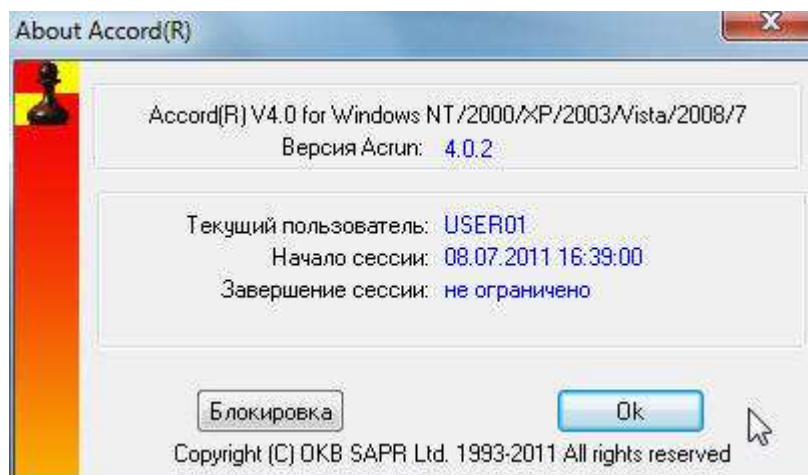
About Accord(R)

Accord(R) V4.0 for Windows NT/2000/XP/2003/Vista/2008/7
Версия Acrun: 4.0.2

Текущий пользователь: USER01
Начало сессии: 08.07.2011 16:39:00
Завершение сессии: не ограничено

Блокировка

Ok

Copyright (C) OKB SAPR Ltd. 1993-2011 All rights reserved